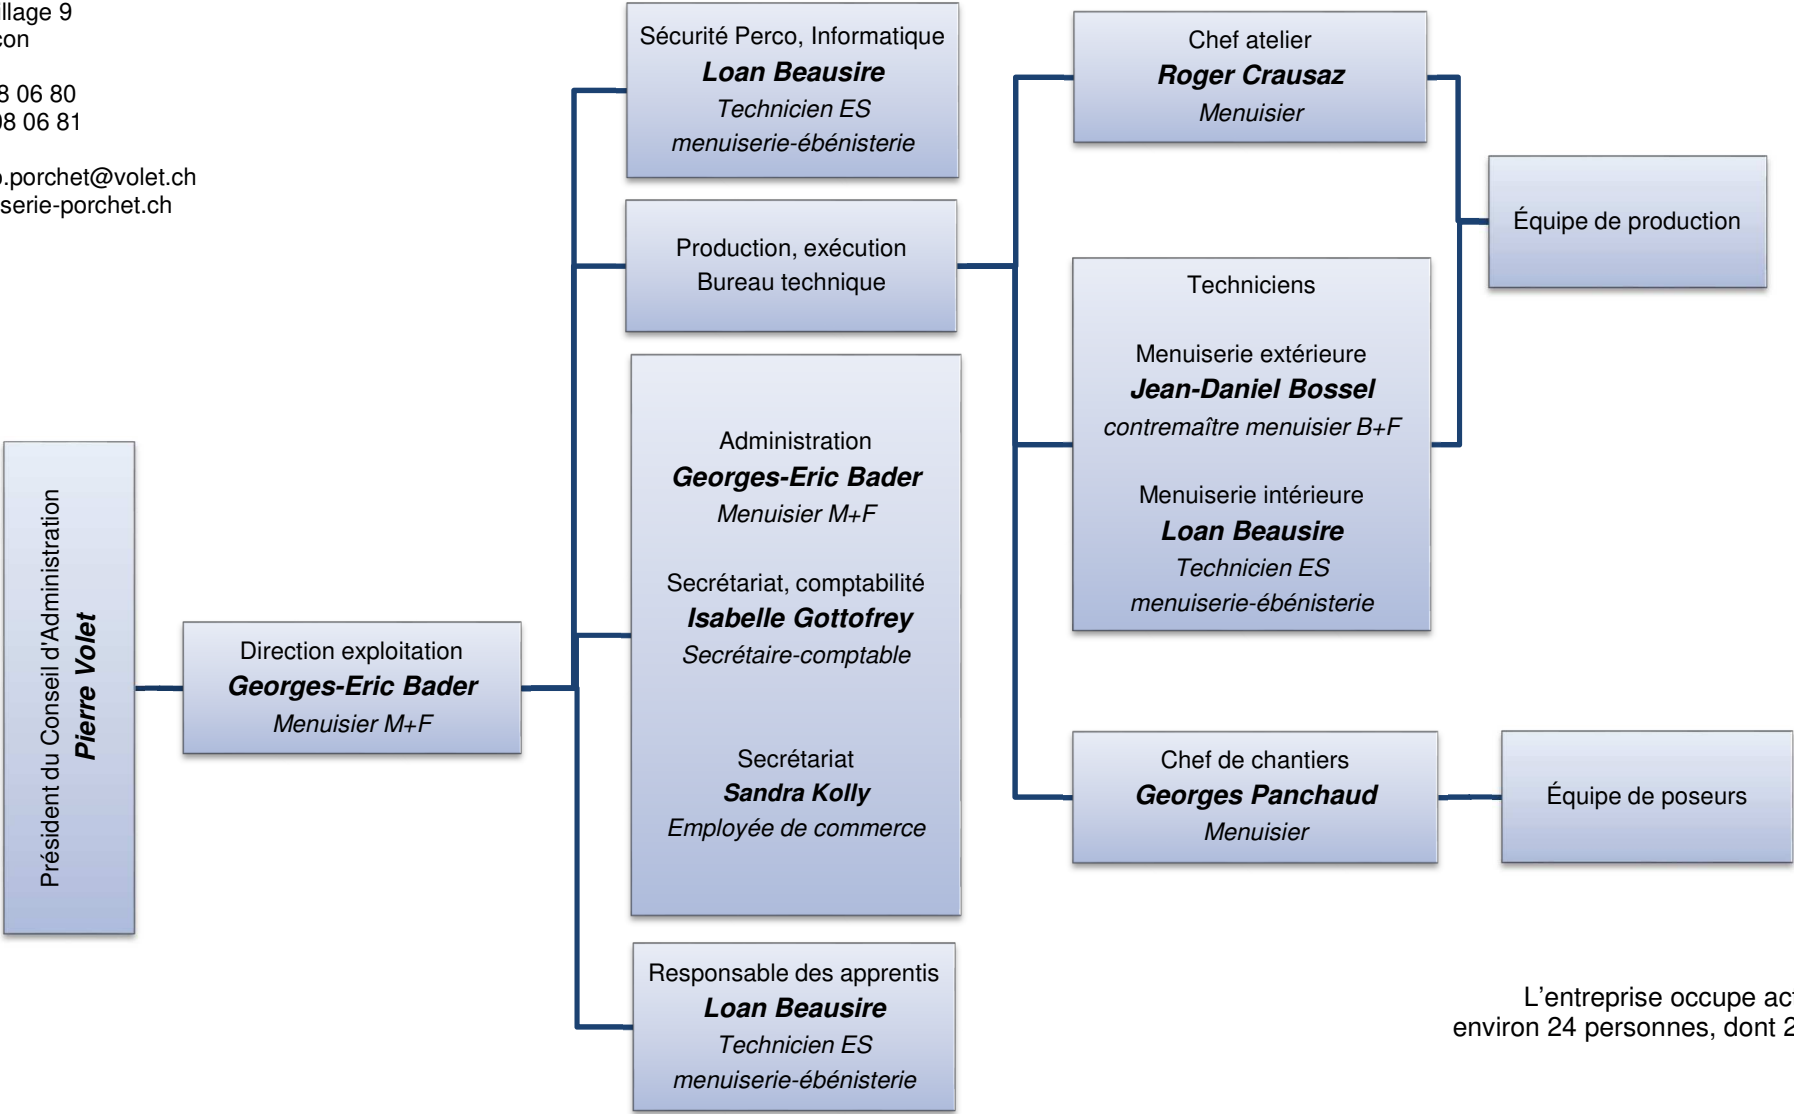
llage 9
con

3 06 80
08 06 81

.porchet@volet.ch
serie-porchet.ch

Président du Conseil d'Administration
**Pierre Volet**

Direction exploitation
**Georges-Eric Bader**
*Menuisier M+F*

Sécurité Perco, Informatique
**Loan Beausire**
*Technicien ES*
*menuiserie-ébénisterie*

Production, exécution
Bureau technique

Administration
**Georges-Eric Bader**
*Menuisier M+F*

Secrétariat, comptabilité
**Isabelle Gottofrey**
*Secrétaire-comptable*

Secrétariat
**Sandra Kolly**
*Employée de commerce*

Responsable des apprentis
**Loan Beausire**
*Technicien ES*
*menuiserie-ébénisterie*

Chef atelier
**Roger Crausaz**
*Menuisier*

Techniciens

Menuiserie extérieure
**Jean-Daniel Bossel**
*contremaître menuisier B+F*

Menuiserie intérieure
**Loan Beausire**
*Technicien ES*
*menuiserie-ébénisterie*

Chef de chantiers
**Georges Panchaud**
*Menuisier*

Équipe de production

Équipe de poseurs

L'entreprise occupe ac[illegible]
environ 24 personnes, dont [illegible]